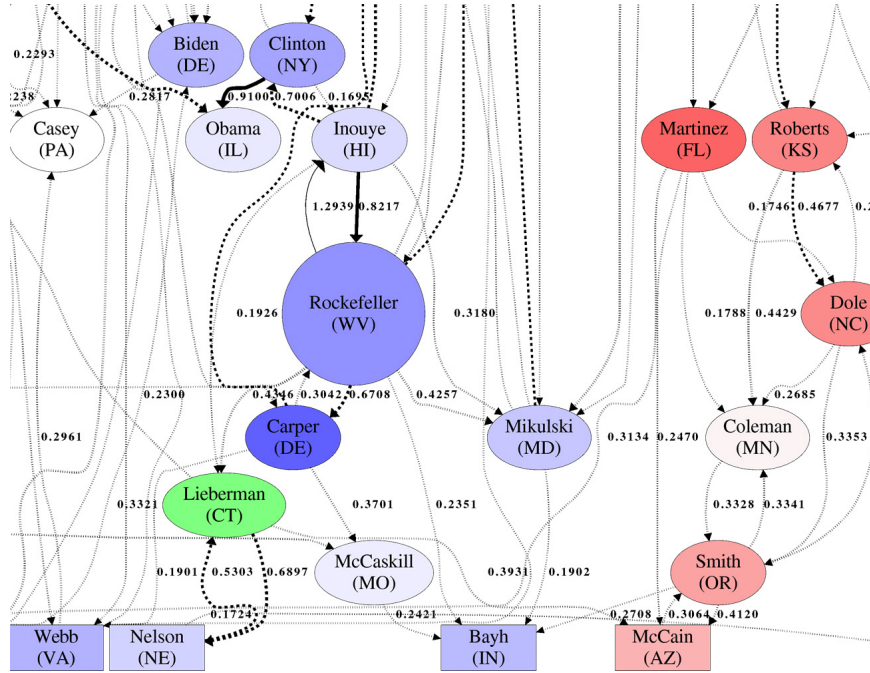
0.2293
.238
Biden (DE)
Clinton (NY)
0.2817
0.9100
0.7006
0.1695
Casey (PA)
Obama (IL)
Inouye (HI)
Martinez (FL)
Roberts (KS)
1.2939
0.8217
0.1746
0.4677
Rockefeller (WV)
0.1926
0.3180
0.1788
0.4429
Dole (NC)
0.2300
0.4346
0.3042
0.6708
0.4257
0.2685
0.2961
Carper (DE)
Mikulski (MD)
0.3134
0.2470
Coleman (MN)
0.3353
0.3321
Lieberman (CT)
0.3701
0.2351
0.3328
0.3341
0.1901
0.5303
0.6897
McCaskill (MO)
0.3931
0.1902
Smith (OR)
0.1724
0.2421
0.2708
0.3064
0.4120
Webb (VA)
Nelson (NE)
Bayh (IN)
McCain (AZ)